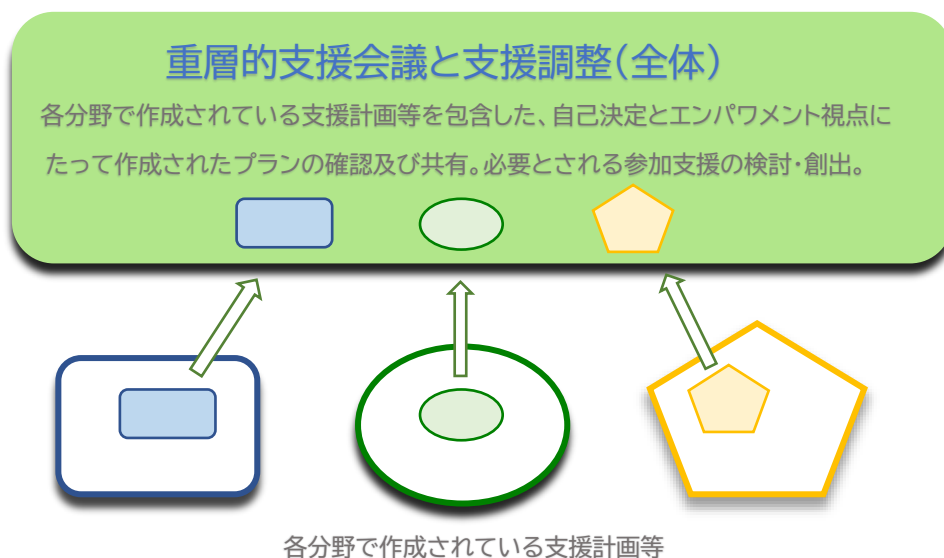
重層的支援会議と支援調整（全体）

各分野で作成されている支援計画等を包含した、自己決定とエンパワメント視点にたって作成されたプランの確認及び共有。必要とされる参加支援の検討・創出。

各分野で作成されている支援計画等